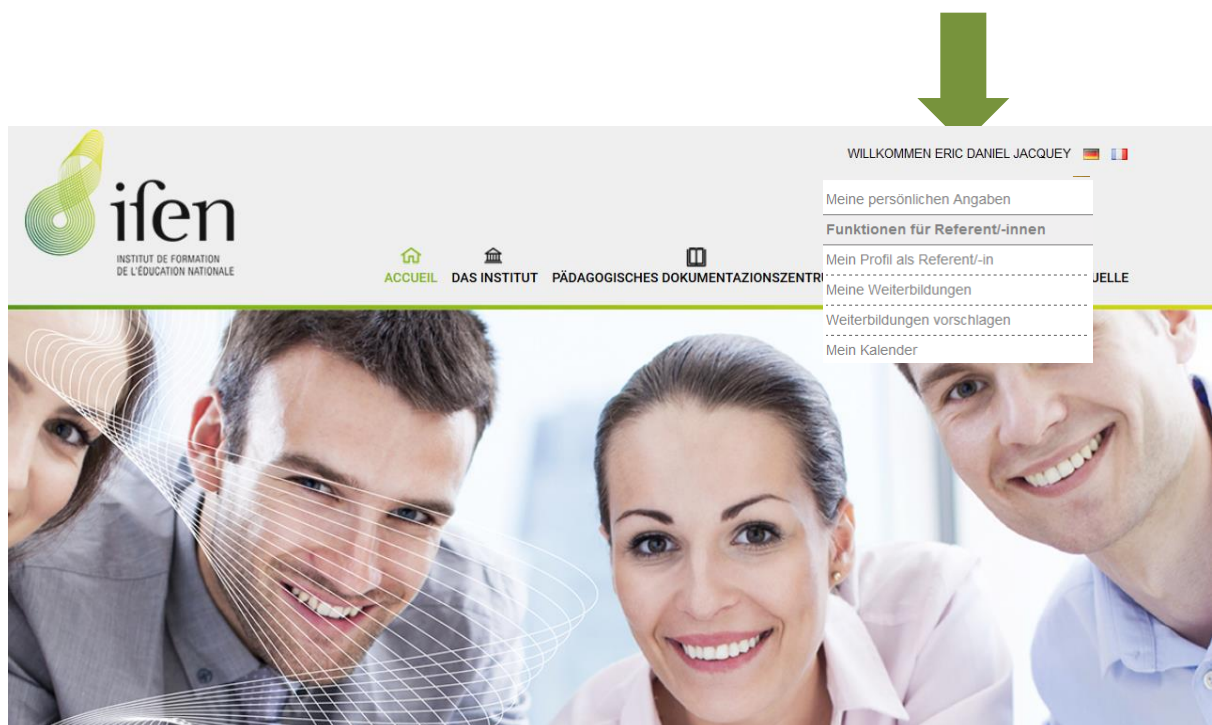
ifen
INSTITUT DE FORMATION
DE L'ÉDUCATION NATIONALE

WILLKOMMEN ERIC DANIEL JACQUEY

Meine persönlichen Angaben
Funktionen für Referent/-innen
Mein Profil als Referent/-in
Meine Weiterbildungen
Weiterbildungen vorschlagen
Mein Kalender

ACCUEIL DAS INSTITUT PÄDAGOGISCHES DOKUMENTAZIONSZENTR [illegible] UELLE